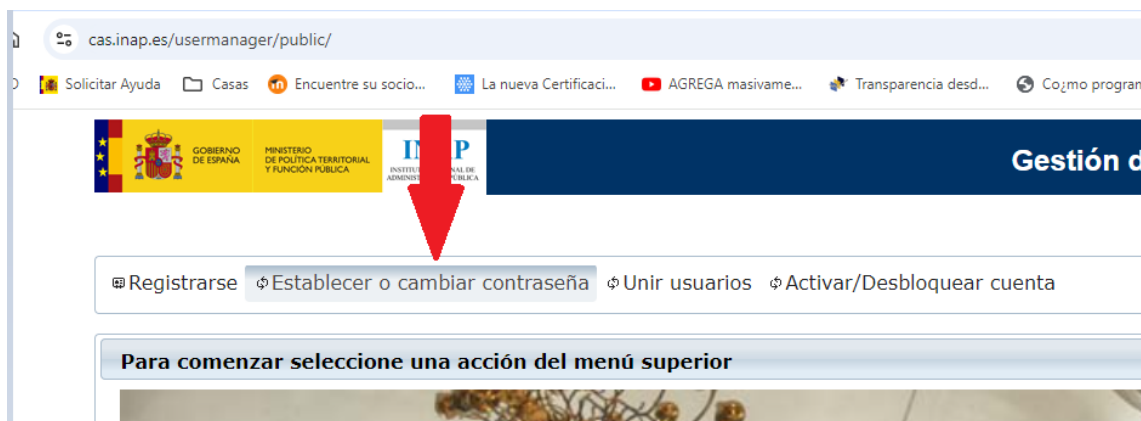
cas.inap.es/usermanager/public/

Solicitar Ayuda Casas Encuentre su socio... La nueva Certificaci... AGREGA masivame... Transparencia desd... Co¿mo program

GOBIERNO DE ESPAÑA MINISTERIO DE POLÍTICA TERRITORIAL Y FUNCIÓN PÚBLICA

IN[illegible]P INSTITUTO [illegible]NAL DE ADMINIST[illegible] PÚBLICA

Gestión d

Registrarse Establecer o cambiar contraseña Unir usuarios Activar/Desbloquear cuenta

Para comenzar seleccione una acción del menú superior